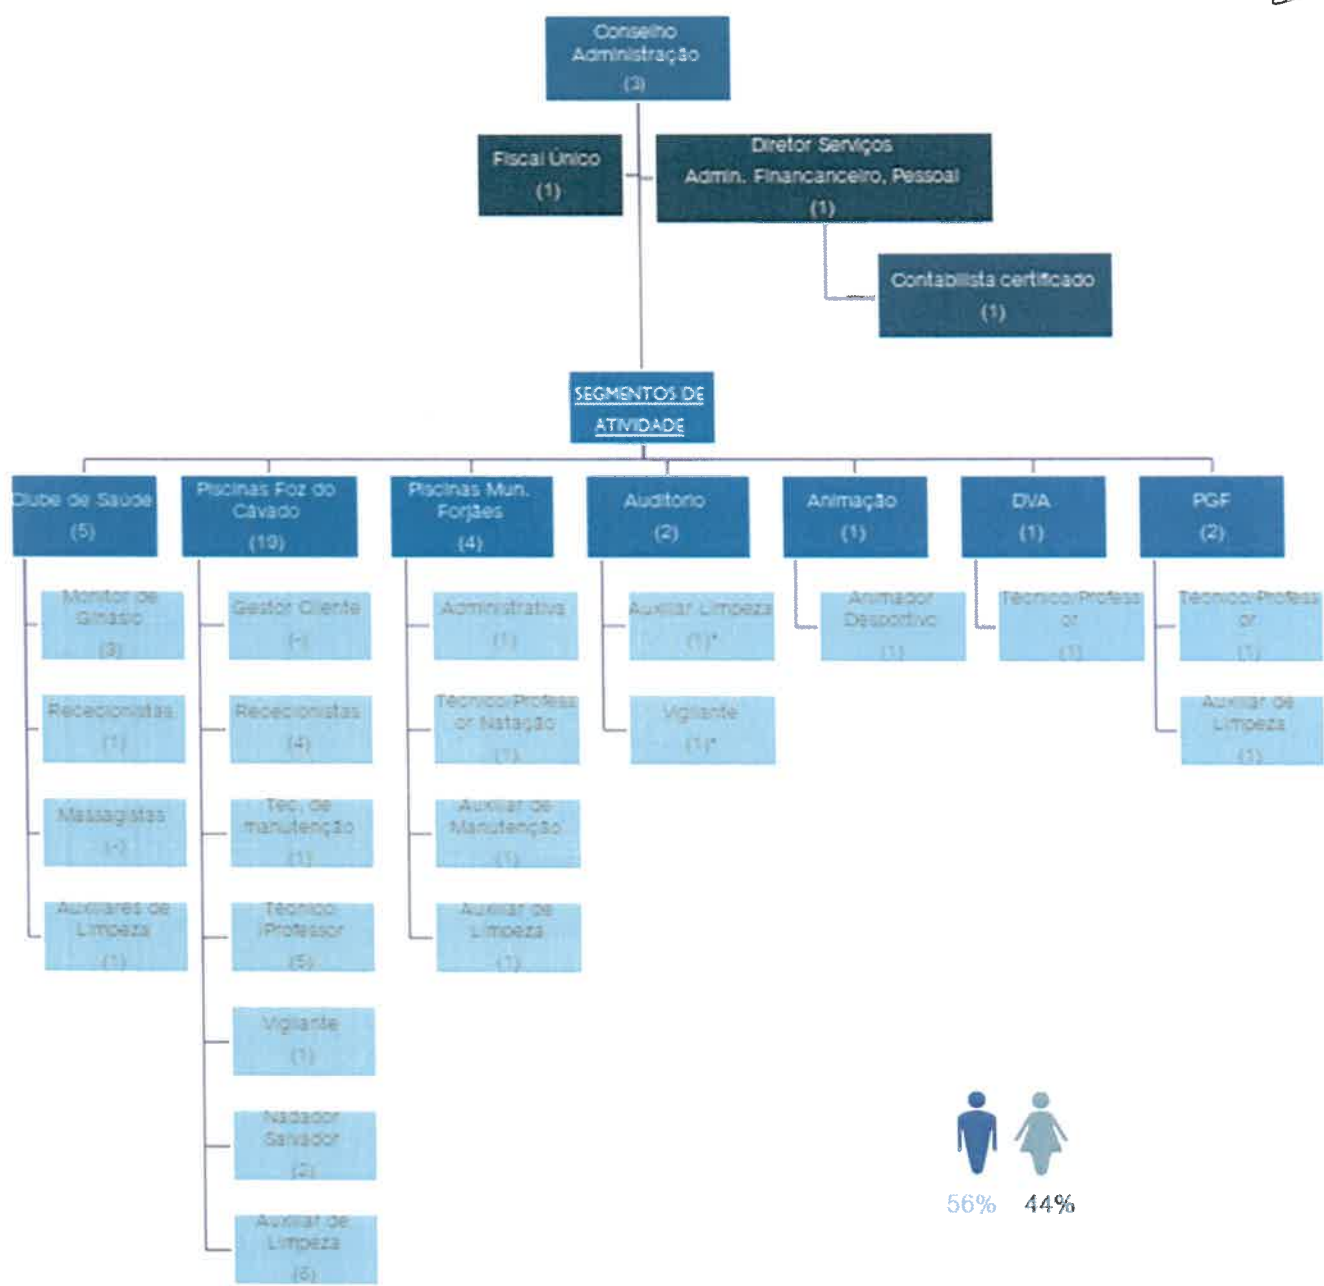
Conselho Administração
(3)

Fiscal Único
(1)

Diretor Serviços
Admin. Financeiro, Pessoal
(1)

Contabilista certificado
(1)

SEGMENTOS DE ATIVIDADE

Clube de Saude
(5)

Monitor de Ginásio
(3)

Rececionistas
(1)

Massagistas
(-)

Auxiliares de Limpeza
(1)

Piscinas Foz do Cávado
(19)

Gestor Cliente
(-)

Rececionistas
(4)

Tec. de manutenção
(1)

Técnico /Professor
(5)

Vigilante
(1)

Nadador Salvador
(2)

Auxiliar de Limpeza
(6)

Piscinas Mun. Forjães
(4)

Administrativa
(1)

Tecnico/Professor Natação
(1)

Auxiliar de Manutenção
(1)

Auxiliar de Limpeza
(1)

Auditorio
(2)

Auxiliar Limpeza
(1)*

Vigilante
(1)*

Animação
(1)

Animador Desportivo
(1)

DVA
(1)

Tecnico/Professor
(1)

PGF
(2)

Tecnico/Professor
(1)

Auxiliar de Limpeza
(1)

56% 44%